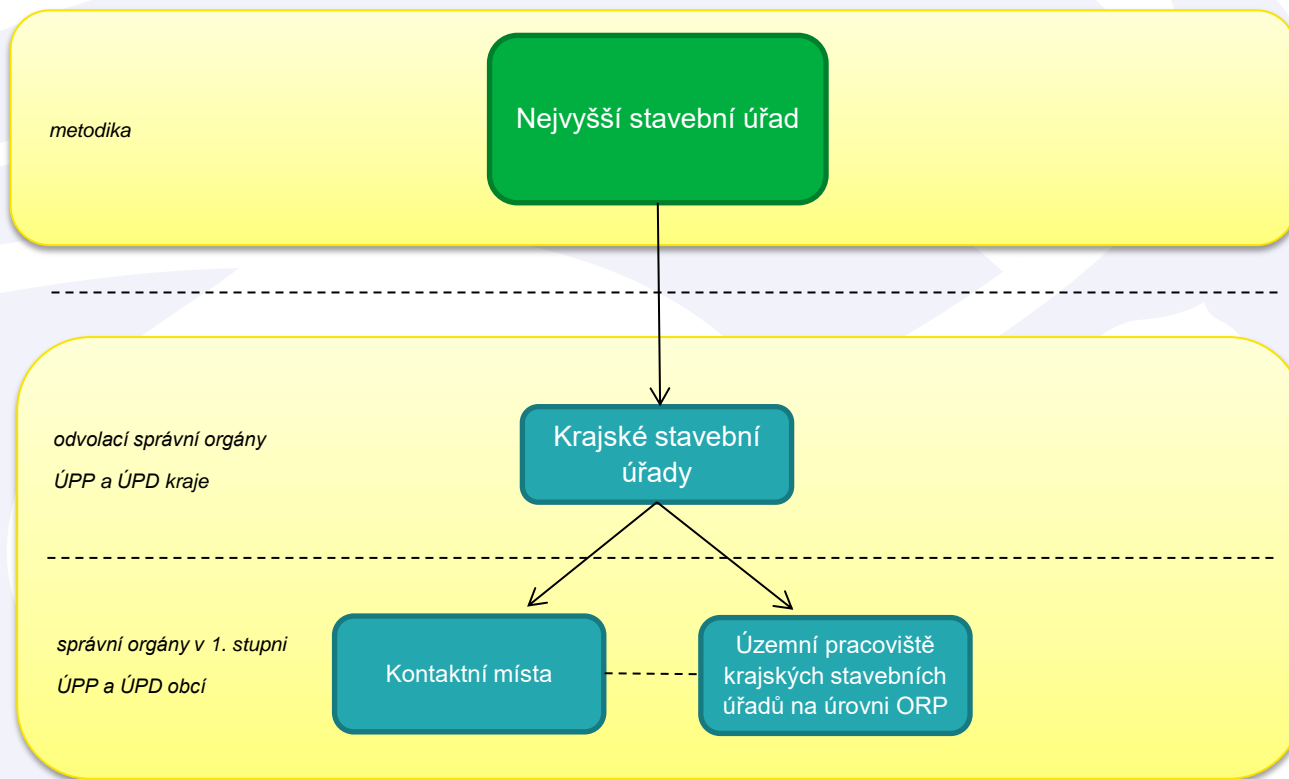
metodika

Nejvyšší stavební úřad

odvolací správní orgány

ÚPP a ÚPD kraje

Krajské stavební úřady

správní orgány v 1. stupni

ÚPP a ÚPD obcí

Kontaktní místa

Územní pracoviště krajských stavebních úřadů na úrovni ORP